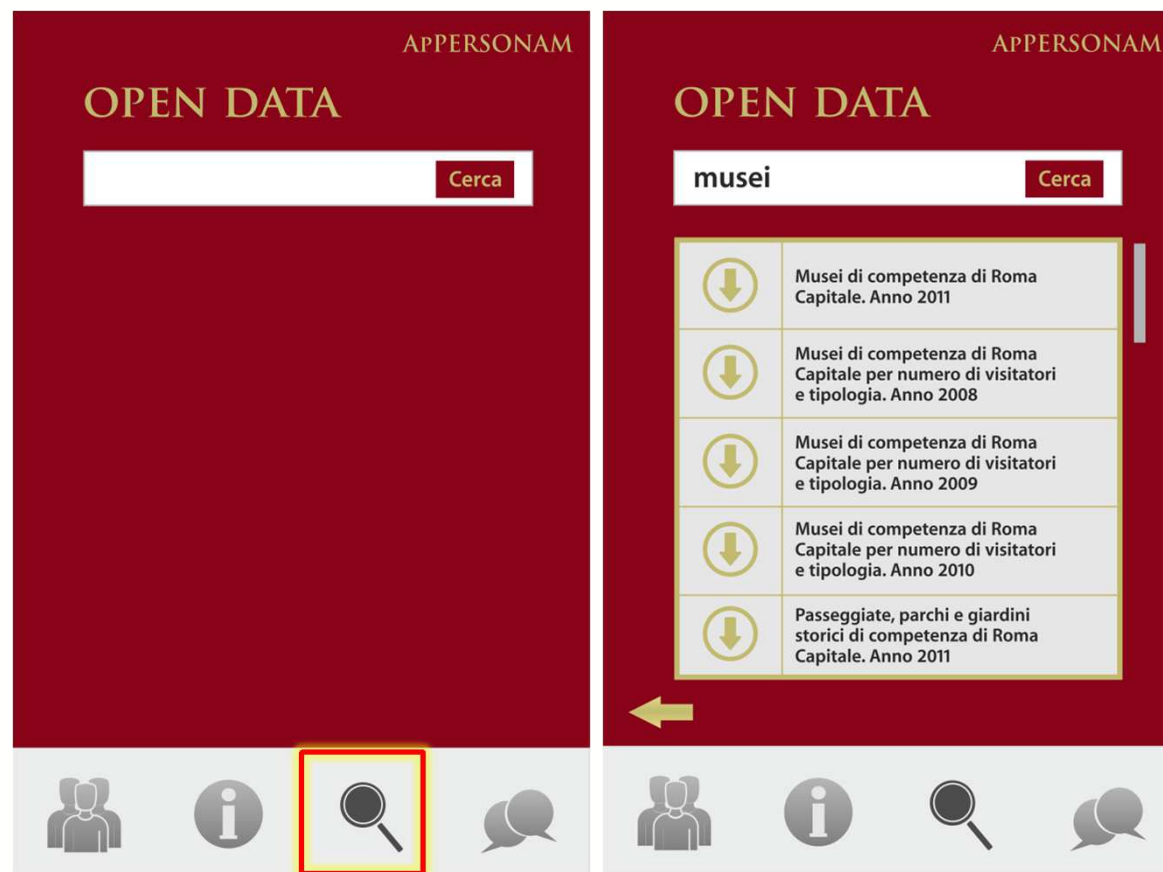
APPERSONAM

OPEN DATA

Cerca

APPERSONAM

OPEN DATA

musei

Cerca

Musei di competenza di Roma Capitale. Anno 2011

Musei di competenza di Roma Capitale per numero di visitatori e tipologia. Anno 2008

Musei di competenza di Roma Capitale per numero di visitatori e tipologia. Anno 2009

Musei di competenza di Roma Capitale per numero di visitatori e tipologia. Anno 2010

Passeggiate, parchi e giardini storici di competenza di Roma Capitale. Anno 2011